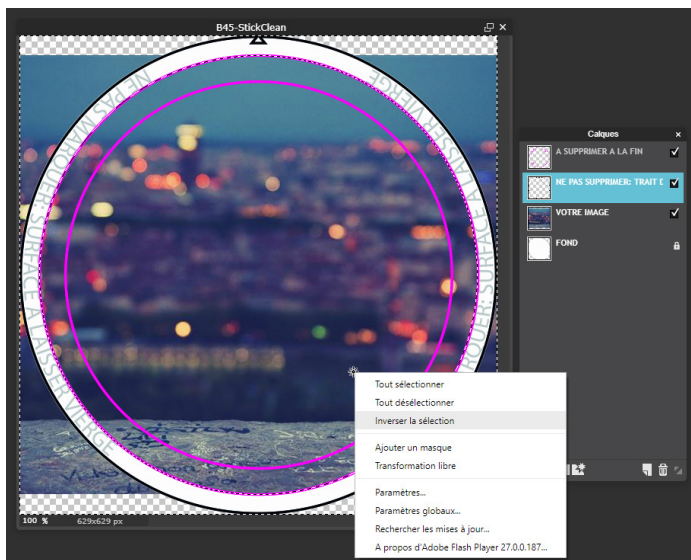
B45-StickClean

NE PAS MARQUER: SURFACE A LAISSER VIERGE

NE PAS MARQUER: SURFACE A LAISSER VIERGE

Calques

A SUPPRIMER A LA FIN

NE PAS SUPPRIMER: TRAIT D

VOTRE IMAGE

FOND

Tout sélectionner
Tout désélectionner
Inverser la sélection

Ajouter un masque
Transformation libre

Paramètres...
Paramètres globaux...
Rechercher les mises à jour...
A propos d'Adobe Flash Player 27.0.0.187...

100 %
629x629 px